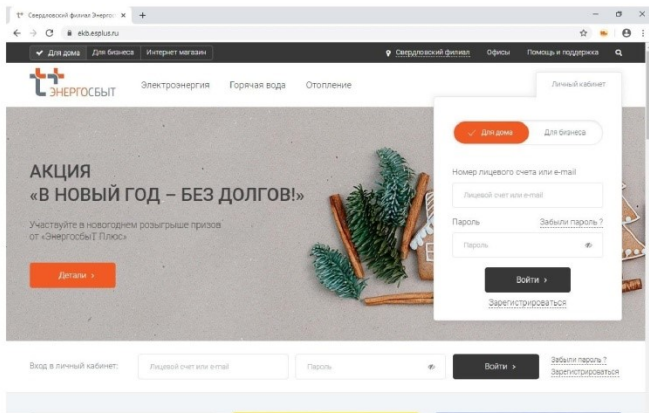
Свердловский филиал Энергос ×
+
ekb.esplus.ru
Для дома
Для бизнеса
Интернет магазин
Свердловский филиал
Офисы
Помощь и поддержка
ЭНЕРГОСБЫТ
Электроэнергия
Горячая вода
Отопление
Личный кабинет
Для дома
Для бизнеса
Номер лицевого счета или e-mail
Лицевой счет или e-mail
Пароль
Забыли пароль ?
Пароль
Войти ›
Зарегистрироваться

АКЦИЯ
«В НОВЫЙ ГОД – БЕЗ ДОЛГОВ!»

Участвуйте в новогоднем розыгрыше призов от «ЭнергосбыТ Плюс»

Детали ›

Вход в личный кабинет:
Лицевой счет или e-mail
Пароль
Войти ›
Забыли пароль ?
Зарегистрироваться